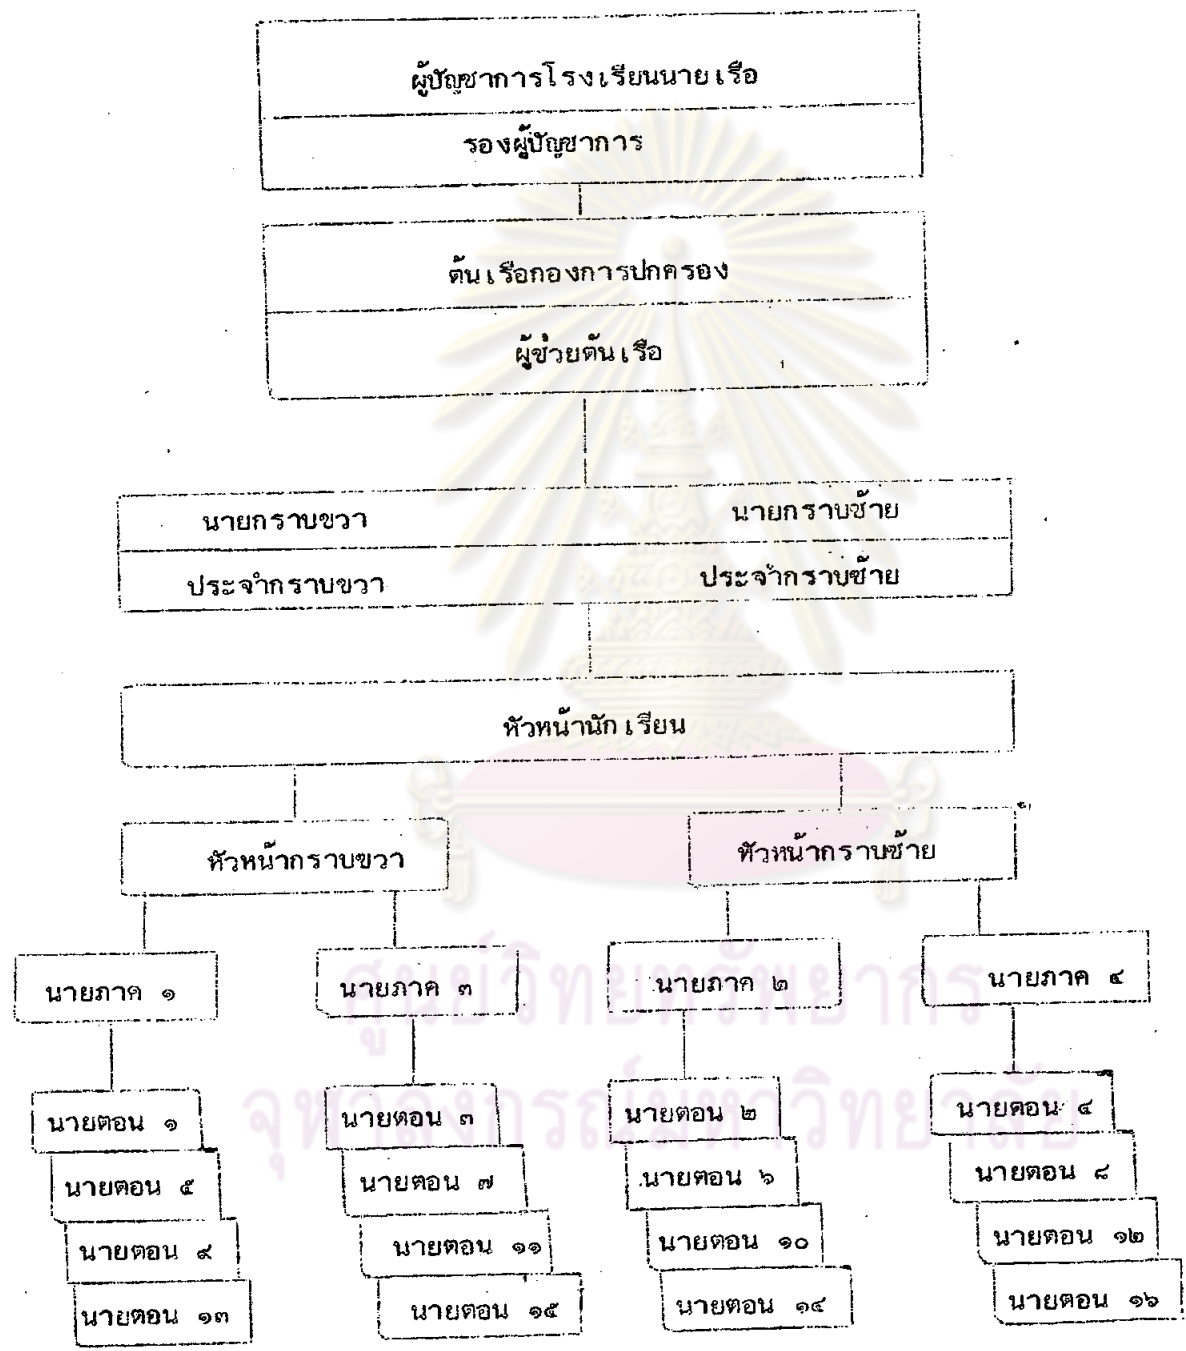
ผู้บัญชาการโรงเรียนนายเรือ
รองผู้บัญชาการ

ต้นเรือกองการปกครอง
ผู้ช่วยต้นเรือ

นายกราบขวา
ประจำกราบขวา
นายกราบซ้าย
ประจำกราบซ้าย

หัวหน้านักเรียน

หัวหน้ากราบขวา
หัวหน้ากราบซ้าย

นายภาค ๑
นายตอน ๑
นายตอน ๕
นายตอน ๙
นายตอน ๑๓

นายภาค ๓
นายตอน ๓
นายตอน ๗
นายตอน ๑๑
นายตอน ๑๕

นายภาค ๒
นายตอน ๒
นายตอน ๖
นายตอน ๑๐
นายตอน ๑๔

นายภาค ๔
นายตอน ๔
นายตอน ๘
นายตอน ๑๒
นายตอน ๑๖

ศูนย์วิทยทรัพยากร
จุฬาลงกรณ์มหาวิทยาลัย